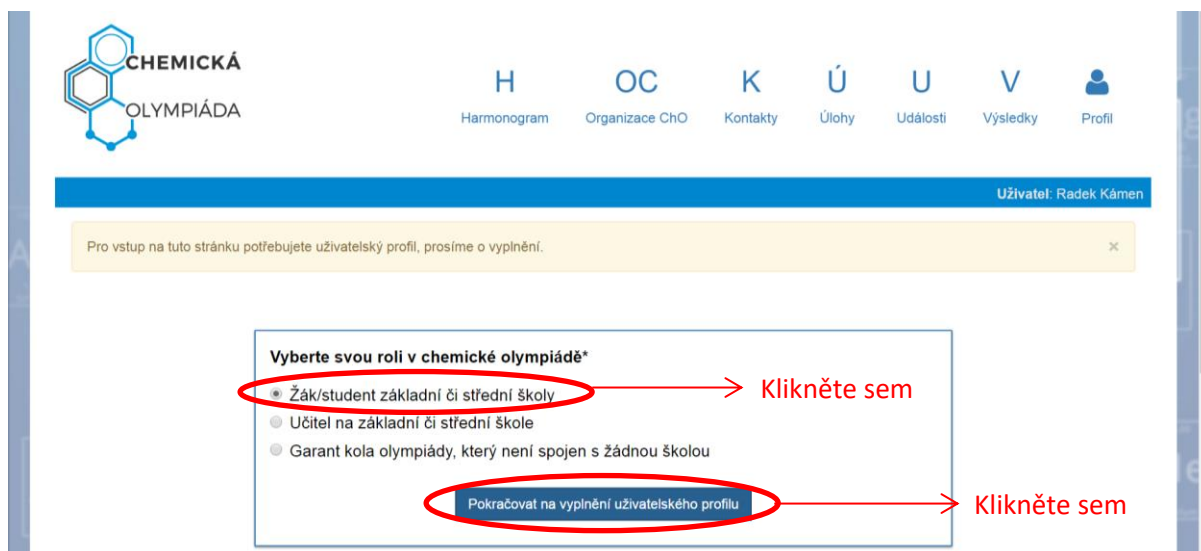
CHEMICKÁ
OLYMPIÁDA

H
Harmonogram

OC
Organizace ChO

K
Kontakty

Ú
Úlohy

U
Události

V
Výsledky

Profil

Uživatel: Radek Kámen

Pro vstup na tuto stránku potřebujete uživatelský profil, prosíme o vyplnění.

×

Vyberte svou roli v chemické olympiádě*

Žák/student základní či střední školy

Klikněte sem

Učitel na základní či střední škole

Garant kola olympiády, který není spojen s žádnou školou

Pokračovat na vyplnění uživatelského profilu

Klikněte sem